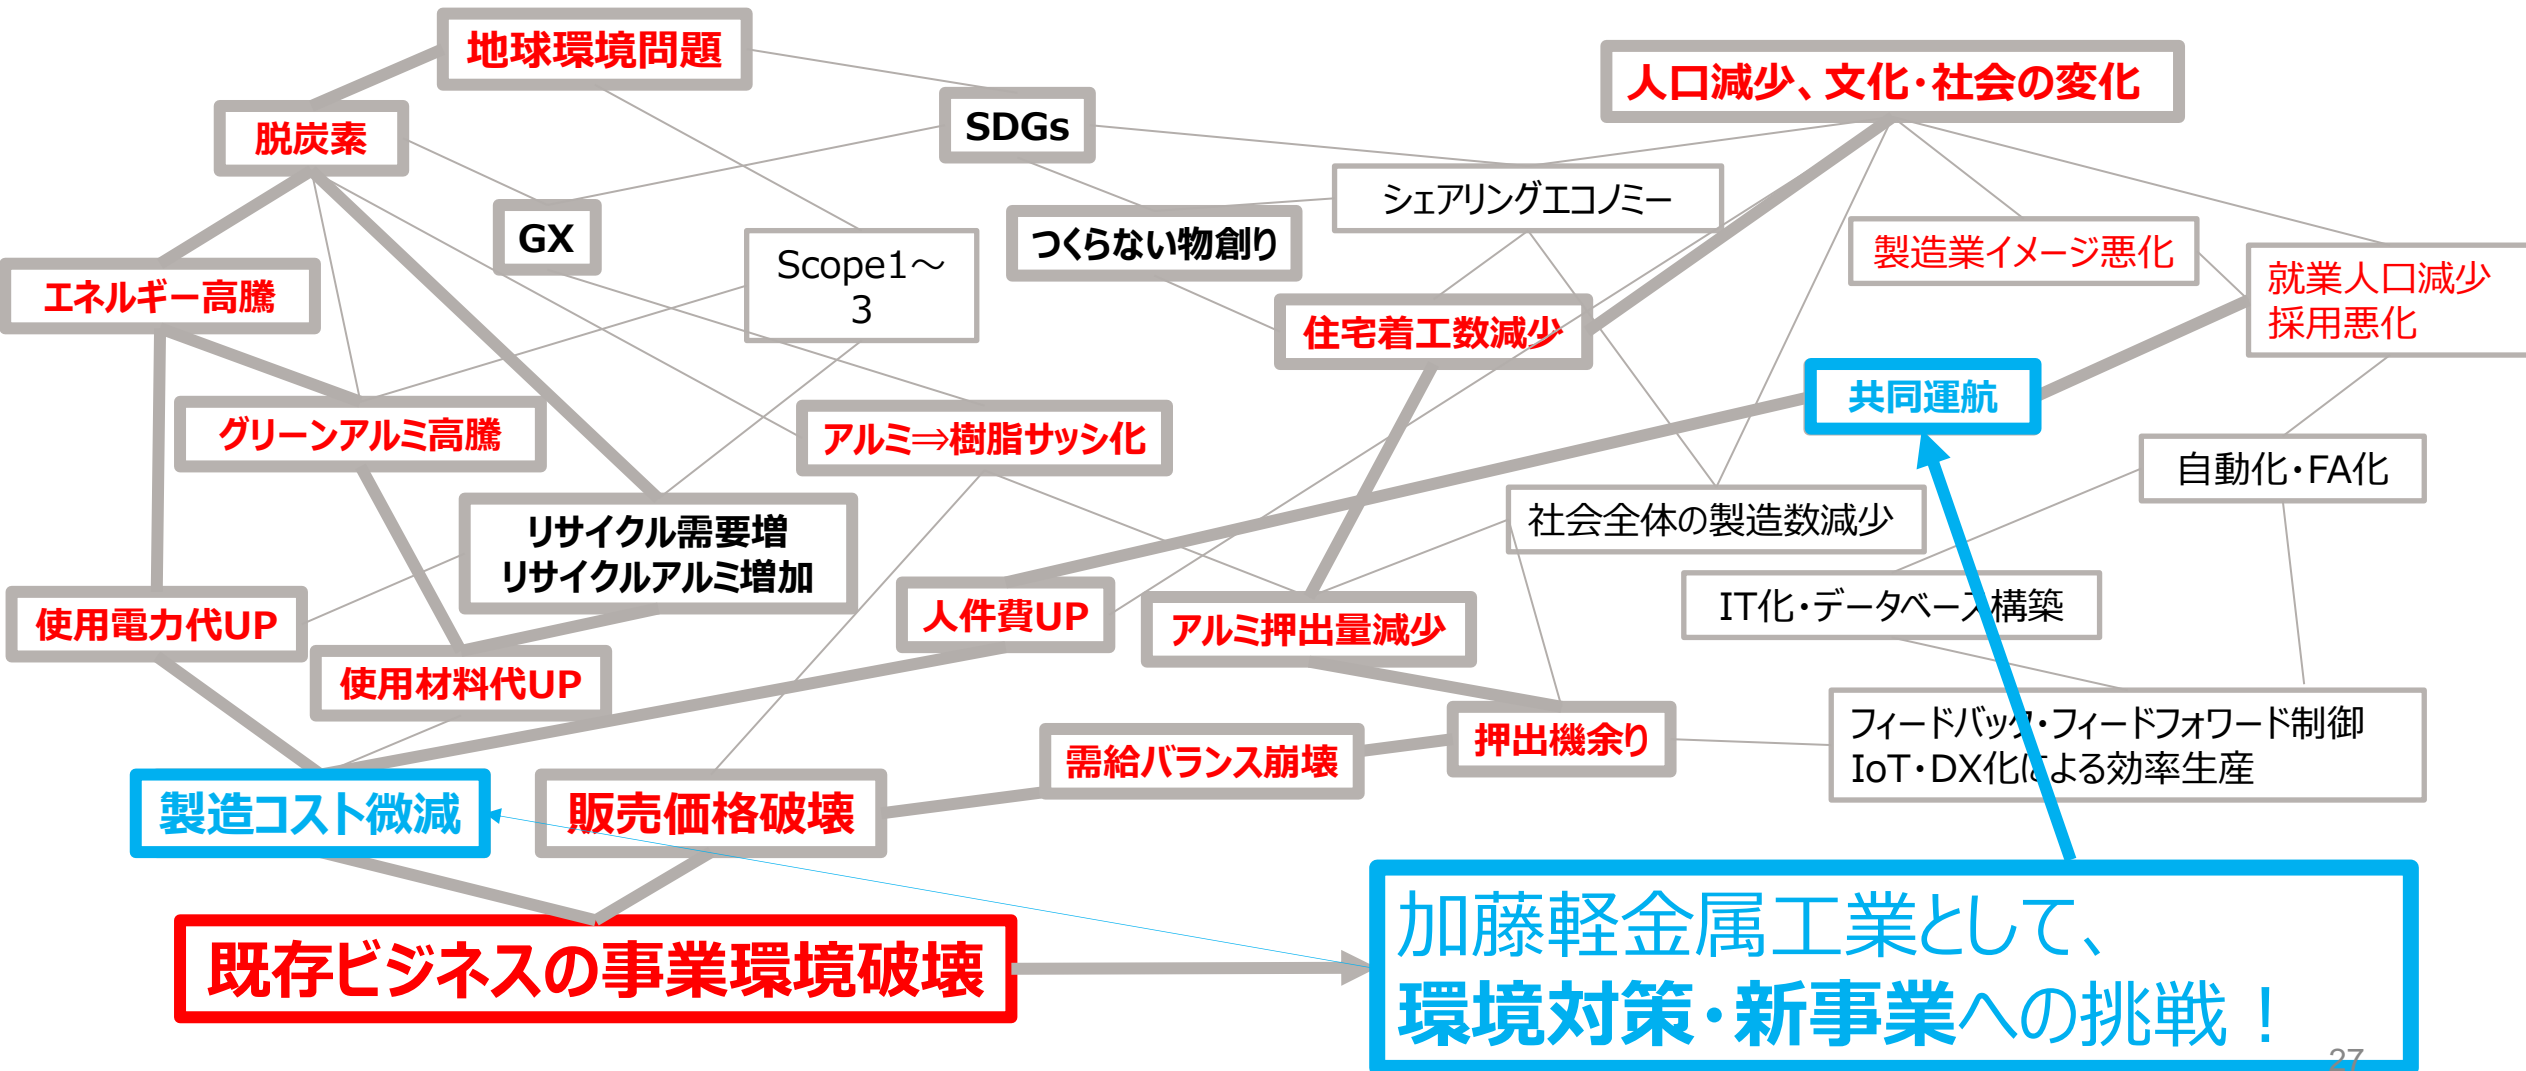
地球環境問題

脱炭素

SDGs

人口減少、文化・社会の変化

GX

Scope1～3

つくらない物創り

シェアリングエコノミー

製造業イメージ悪化

就業人口減少
採用悪化

エネルギー高騰

住宅着工数減少

共同運航

グリーンアルミ高騰

アルミ⇒樹脂サッシ化

自動化・FA化

リサイクル需要増
リサイクルアルミ増加

社会全体の製造数減少

人件費UP

IT化・データベース構築

使用電力代UP

アルミ押出量減少

使用材料代UP

フィードバック・フィードフォワード制御
IoT・DX化による効率生産

押出機余り

需給バランス崩壊

製造コスト微減

販売価格破壊

既存ビジネスの事業環境破壊

加藤軽金属工業として、
環境対策・新事業への挑戦！

27